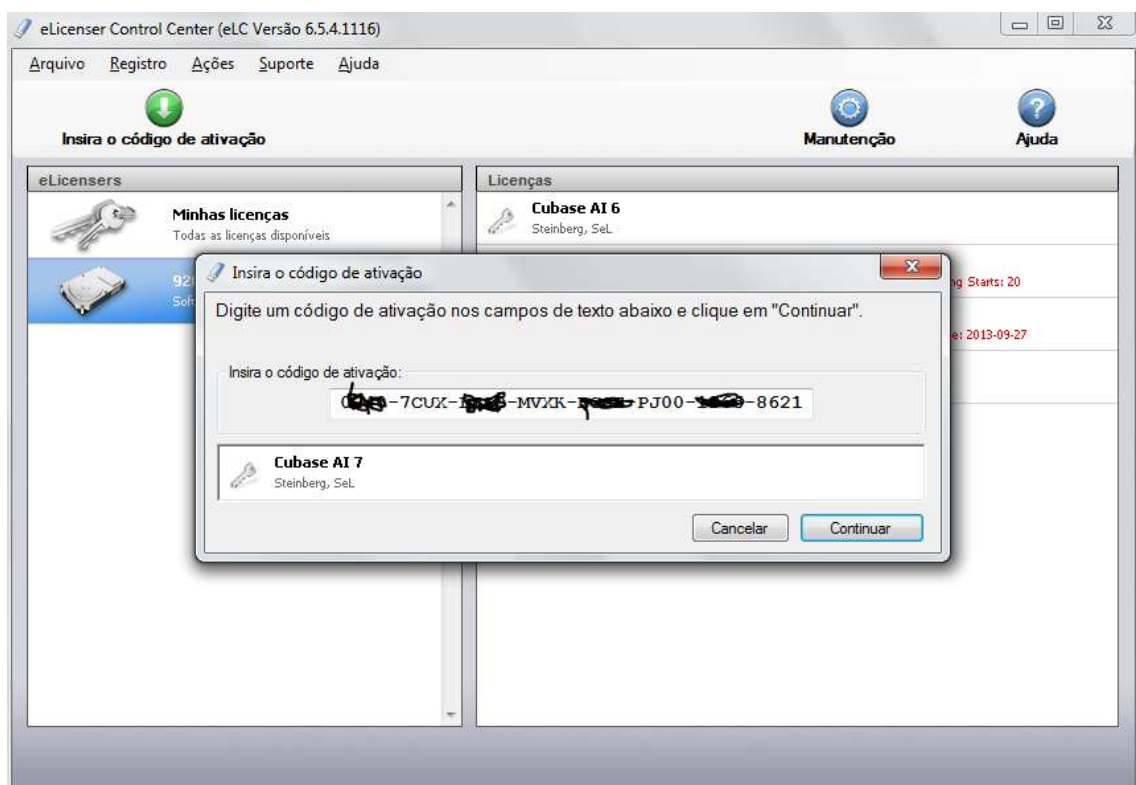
eLicenser Control Center (eLC Versão 6.5.4.1116)

Arquivo Registro Ações Suporte Ajuda

Insira o código de ativação

Manutenção

Ajuda

eLicensers

Minhas licenças
Todas as licenças disponíveis

92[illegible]
Soft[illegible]

Licenças

Cubase AI 6
Steinberg, SeL

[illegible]g Starts: 20

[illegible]e: 2013-09-27

Insira o código de ativação

Digite um código de ativação nos campos de texto abaixo e clique em "Continuar".

Insira o código de ativação:

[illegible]-7CUX-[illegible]-MVXK-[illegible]PJ00-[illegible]-8621

Cubase AI 7
Steinberg, SeL

Cancelar

Continuar